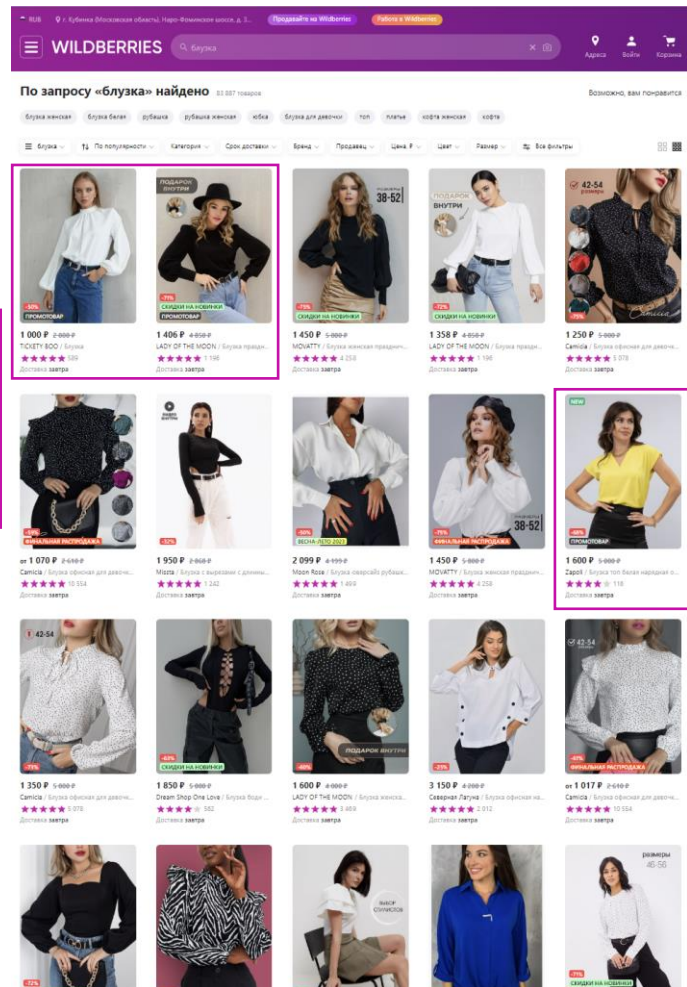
RUB г. Кубинка (Московская область), Наро-Фоминское шоссе, д. 3... Продавайте на Wildberries Работа в Wildberries

WILDBERRIES блузка

Адреса Войти Корзина

По запросу «блузка» найдено 83 887 товаров

Возможно, вам понравится

блузка женская блузка белая рубашка рубашка женская юбка блузка для девочки топ платье кофта женская кофта

Блузка По популярности Категория Срок доставки Бренд Продавец Цена, ₽ Цвет Размер Все фильтры

-50% ПРОМОТОВАР
1 000 ₽ 2 000 ₽
TICKETY BOO / Блузка
★★★★★ 589
Доставка завтра

ПОДАРОК ВНУТРИ
-71% СКИДКИ НА НОВИНКИ
1 406 ₽ 4 850 ₽
LADY OF THE MOON / Блузка праздн...
★★★★★ 1 198
Доставка завтра

РАЗМЕРЫ 38-52
-75% СКИДКИ НА НОВИНКИ
1 450 ₽ 5 800 ₽
MOVATTY / Блузка женская празднич...
★★★★★ 4 258
Доставка завтра

ПОДАРОК ВНУТРИ
-72% СКИДКИ НА НОВИНКИ
1 358 ₽ 4 850 ₽
LADY OF THE MOON / Блузка праздн...
★★★★★ 1 196
Доставка завтра

42-54 размеры
-75%
1 250 ₽ 5 000 ₽
Camicia / Блузка офисная для девочк...
★★★★★ 1 078
Доставка завтра

-59% ФИНАЛЬНАЯ РАСПРОДАЖА
от 1 070 ₽ 2 610 ₽
Camicia / Блузка офисная для девочк...
★★★★★ 10 554
Доставка завтра

-32%
1 950 ₽ 2 868 ₽
Mozta / Блузка с вырезами с длинны...
★★★★★ 1 242
Доставка завтра

-50% ВЕСНА-ЛЕТО 2023
2 099 ₽ 4 199 ₽
Moon Rose / Блузка оверсайз рубашк...
★★★★★ 1 499
Доставка завтра

-75% ФИНАЛЬНАЯ РАСПРОДАЖА
РАЗМЕРЫ 38-52
1 450 ₽ 5 800 ₽
MOVATTY / Блузка женская празднич...
★★★★★ 4 258
Доставка завтра

NEW
-68% ПРОМОТОВАР
1 600 ₽ 5 000 ₽
Zapoli / Блузка топ белая нарядная о...
★★★★ 118
Доставка завтра

42-54
-73%
1 350 ₽ 5 000 ₽
Camicia / Блузка офисная для девочк...
★★★★★ 1 078
Доставка завтра

-63% СКИДКИ НА НОВИНКИ
1 850 ₽ 5 000 ₽
Dream Shop One Love / Блузка боди ...
★★★★ 382
Доставка завтра

-60% ПОДАРОК ВНУТРИ
1 600 ₽ 4 000 ₽
LADY OF THE MOON / Блузка женска...
★★★★★ 3 469
Доставка завтра

-25%
3 150 ₽ 4 200 ₽
Северная Лагуна / Блузка офисная на...
★★★★ 2 012
Доставка завтра

42-54
-61% ФИНАЛЬНАЯ РАСПРОДАЖА
от 1 017 ₽ 2 610 ₽
Camicia / Блузка офисная для девочк...
★★★★★ 10 554
Доставка завтра

-72%

ВЫБОР ПОКУПАТЕЛЕЙ

размеры 48-56
-71% СКИДКИ НА НОВИНКИ